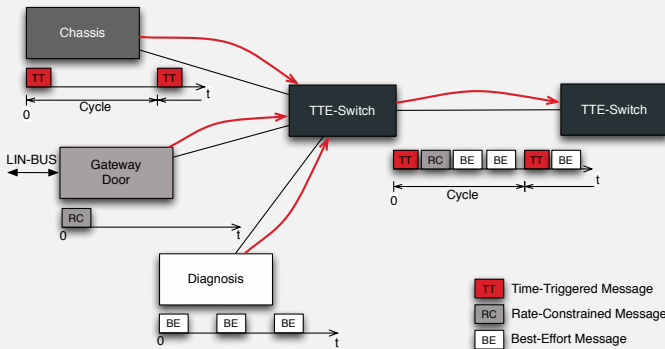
Chassis

TT

TT

t

Cycle

0

TTE-Switch

TTE-Switch

LIN-BUS

Gateway Door

RC

0

t

TT RC BE BE TT BE

t

0

Cycle

Diagnosis

BE BE BE

0

t

TT Time-Triggered Message

RC Rate-Constrained Message

BE Best-Effort Message